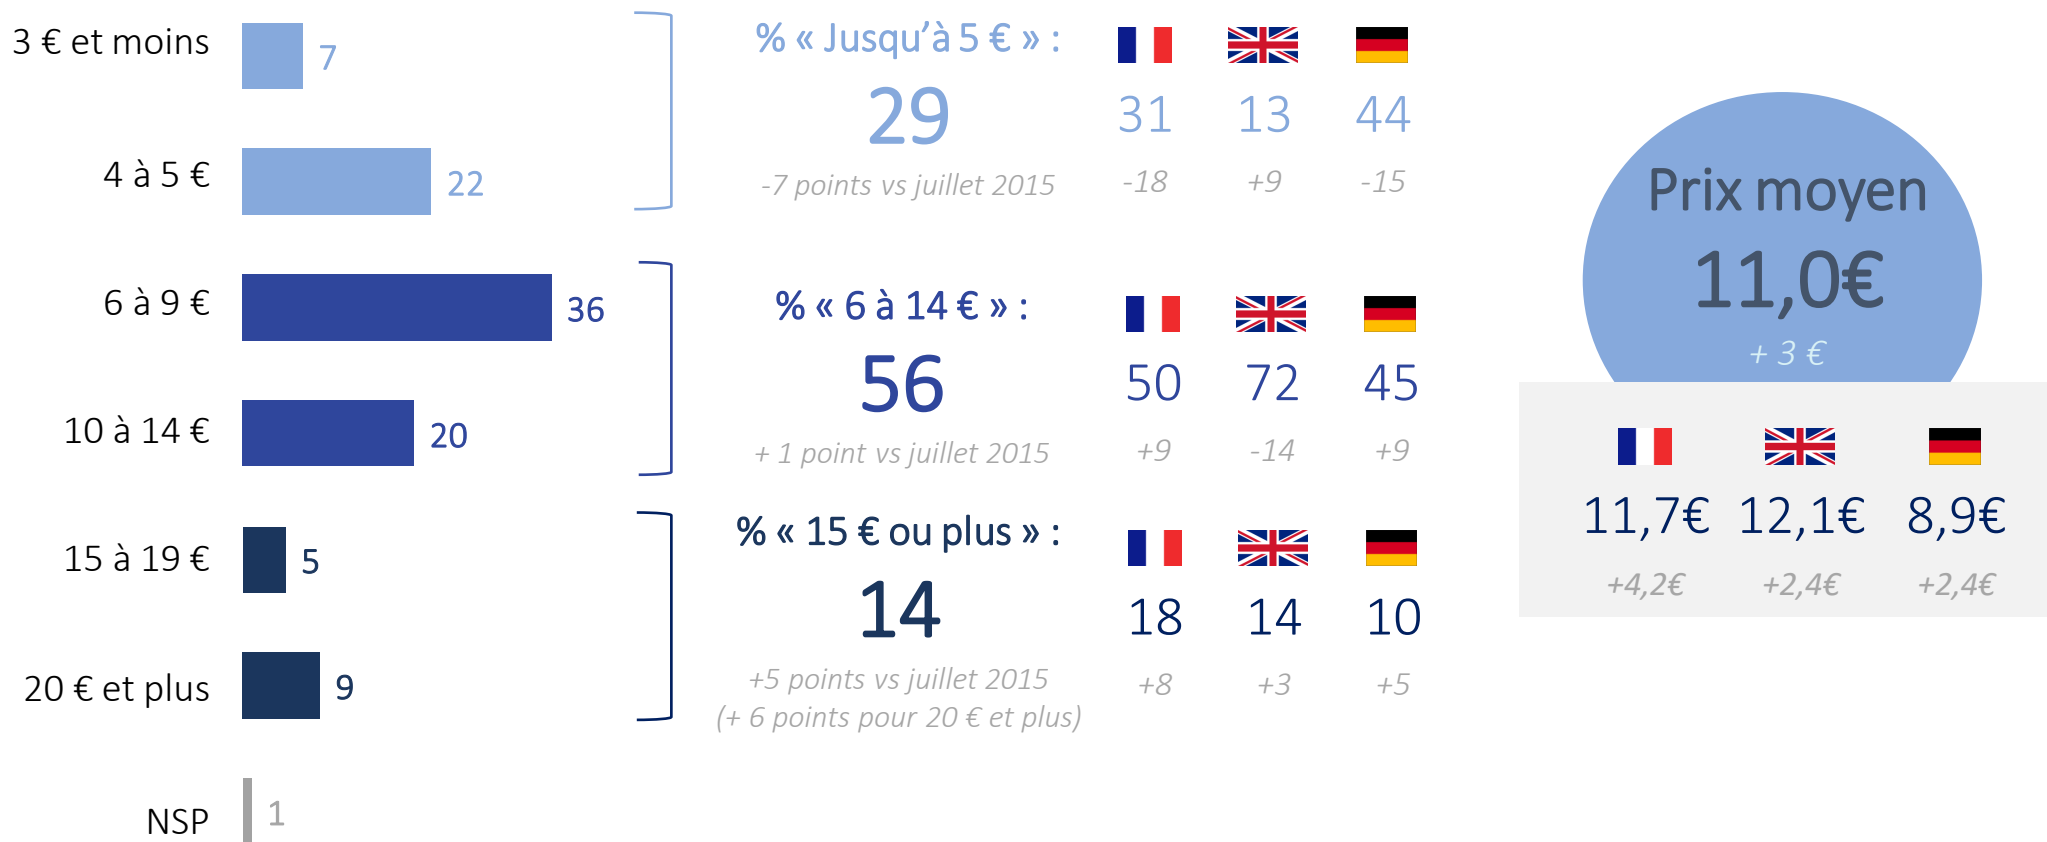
3 € et moins 7

4 à 5 € 22

6 à 9 € 36

10 à 14 € 20

15 à 19 € 5

20 € et plus 9

NSP 1

% « Jusqu'à 5 € » :
29
-7 points vs juillet 2015

31 13 44
-18 +9 -15

% « 6 à 14 € » :
56
+ 1 point vs juillet 2015

50 72 45
+9 -14 +9

% « 15 € ou plus » :
14
+5 points vs juillet 2015
(+ 6 points pour 20 € et plus)

18 14 10
+8 +3 +5

Prix moyen
11,0€
+ 3 €

11,7€ 12,1€ 8,9€
+4,2€ +2,4€ +2,4€